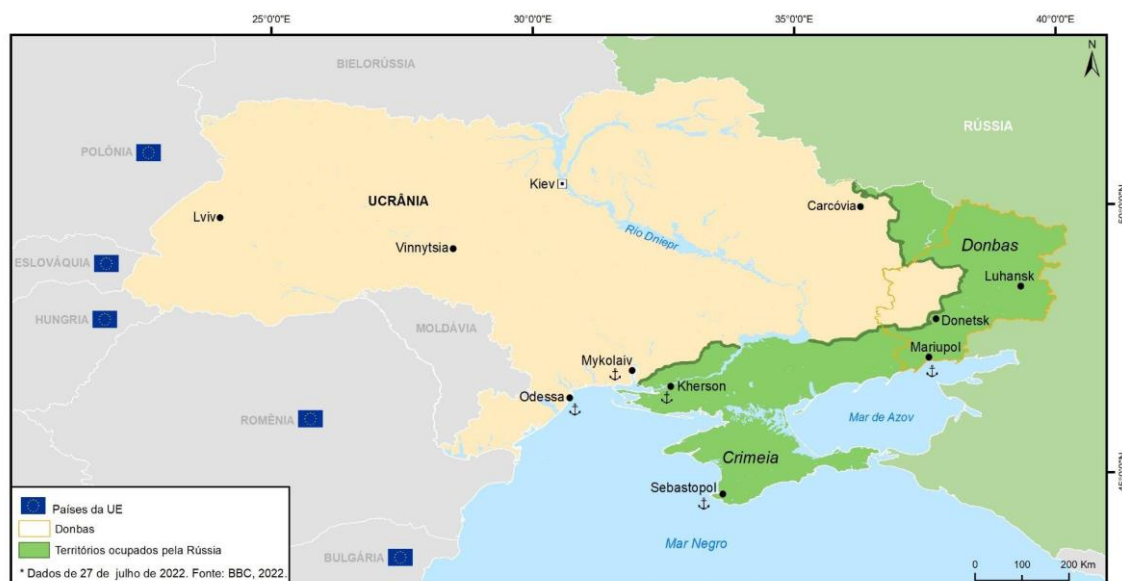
25°0'0"E
30°0'0"E
35°0'0"E
40°0'0"E

N

BIELORÚSSIA

RÚSSIA

POLÔNIA

UCRÂNIA

Kiev

Lviv

Vinnytsia

Carcóvia

Rio Dniepr

Donbas

Luhansk

ESLOVÁQUIA

HUNGRIA

MOLDÁVIA

Donetsk

Mariupol

Mykolaiv

Kherson

Odessa

ROMÊNIA

Mar de Azov

Crimeia

Sebastopol

Países da UE
Donbas
Territórios ocupados pela Rússia
* Dados de 27 de julho de 2022. Fonte: BBC, 2022.

BULGÁRIA

Mar Negro

0 100 200 Km